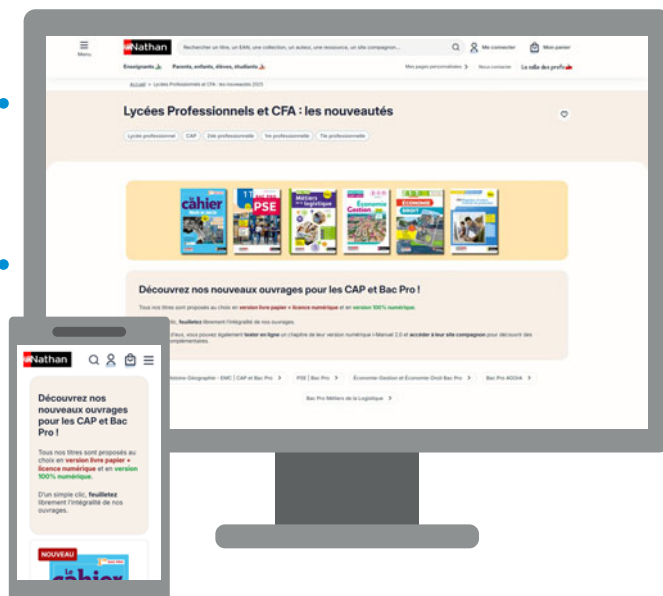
Menu

Nathan

Rechercher un titre, un EAN, une collection, un auteur, une ressource, un site compagnon...

Me connecter

Mon panier

Enseignants

Parents, enfants, élèves, étudiants

Mes pages personnalisées

Nous contacter

La salle des profs

Accueil > Lycées Professionnels et CFA : les nouveautés 2025

Lycées Professionnels et CFA : les nouveautés

Lycée professionnel

CAP

2de professionnelle

1re professionnelle

Tle professionnelle

cahier

PSE

Métiers de la logistique

Économie Gestion

ÉCONOMIE DROIT

Découvrez nos nouveaux ouvrages pour les CAP et Bac Pro !

Tous nos titres sont proposés au choix en version livre papier + licence numérique et en version 100% numérique.

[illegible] clic, feuilletez librement l'intégralité de nos ouvrages.

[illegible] vous pouvez également tester en ligne un chapitre de leur version numérique i-Manuel 2.0 et accéder à leur site compagnon pour découvrir des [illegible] complémentaires.

Histoire-Géographie - EMC | CAP et Bac Pro

PSE | Bac Pro

Économie-Gestion et Économie-Droit Bac Pro

Bac Pro AGOrA

Bac Pro Métiers de la Logistique

Nathan

Découvrez nos nouveaux ouvrages pour les CAP et Bac Pro !

Tous nos titres sont proposés au choix en version livre papier + licence numérique et en version 100% numérique.

D'un simple clic, feuilletez librement l'intégralité de nos ouvrages.

NOUVEAU

cahier